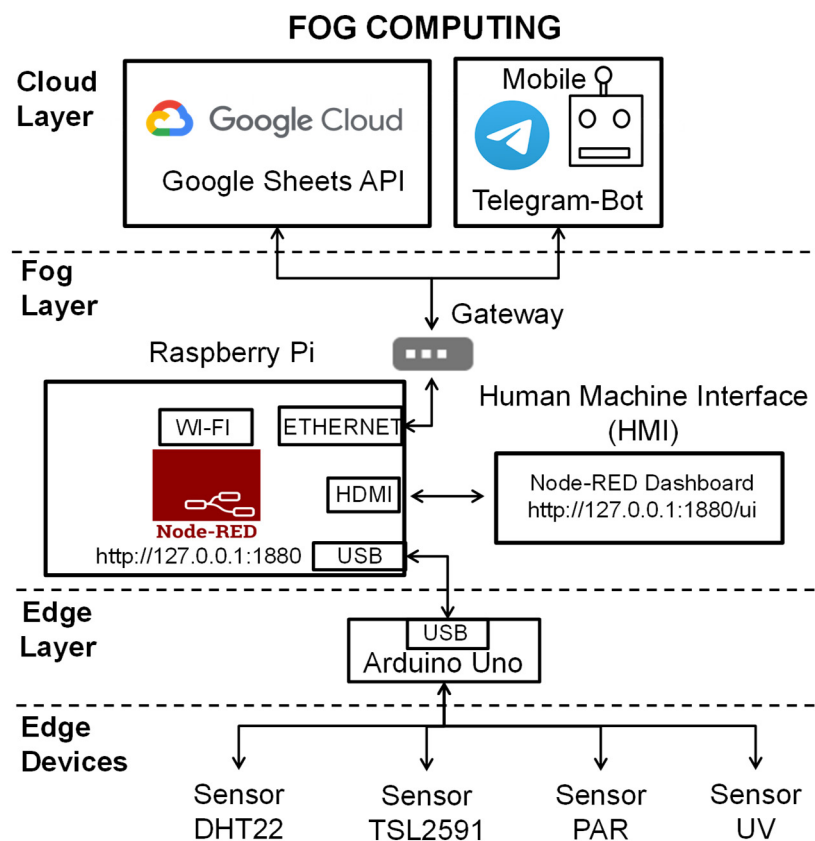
FOG COMPUTING

Cloud Layer

Google Cloud

Google Sheets API

Mobile

Telegram-Bot

Fog Layer

Gateway

Raspberry Pi

WI-FI

ETHERNET

Node-RED

HDMI

http://127.0.0.1:1880

USB

Human Machine Interface (HMI)

Node-RED Dashboard
http://127.0.0.1:1880/ui

Edge Layer

USB
Arduino Uno

Edge Devices

Sensor DHT22

Sensor TSL2591

Sensor PAR

Sensor UV